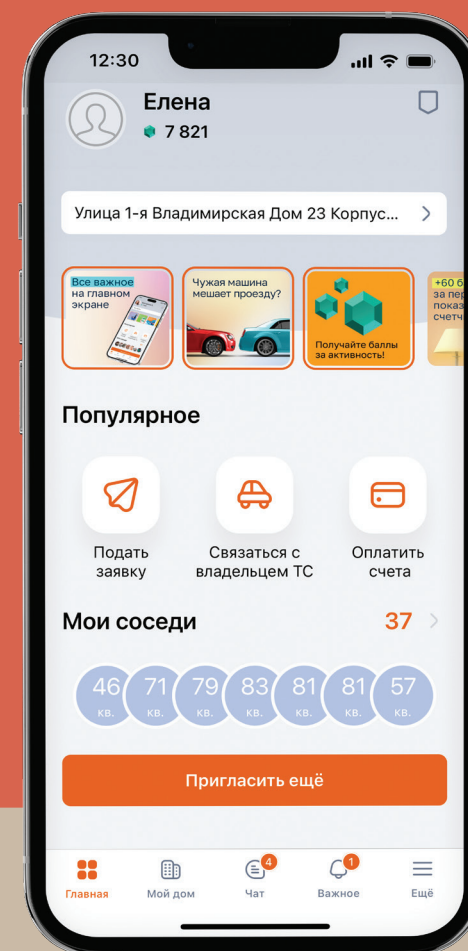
12:30

Елена
7 821

Улица 1-я Владимирская Дом 23 Корпус...

Все важное на главном экране

Чужая машина мешает проезду?

Получайте баллы за активность!

+60 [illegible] за пер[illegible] показ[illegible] счетч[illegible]

Популярное

Подать заявку

Связаться с владельцем ТС

Оплатить счета

Мои соседи

37

46 кв.
71 кв.
79 кв.
83 кв.
81 кв.
81 кв.
57 кв.

Пригласить ещё

Главная
Мой дом
4
Чат
1
Важное
Ещё